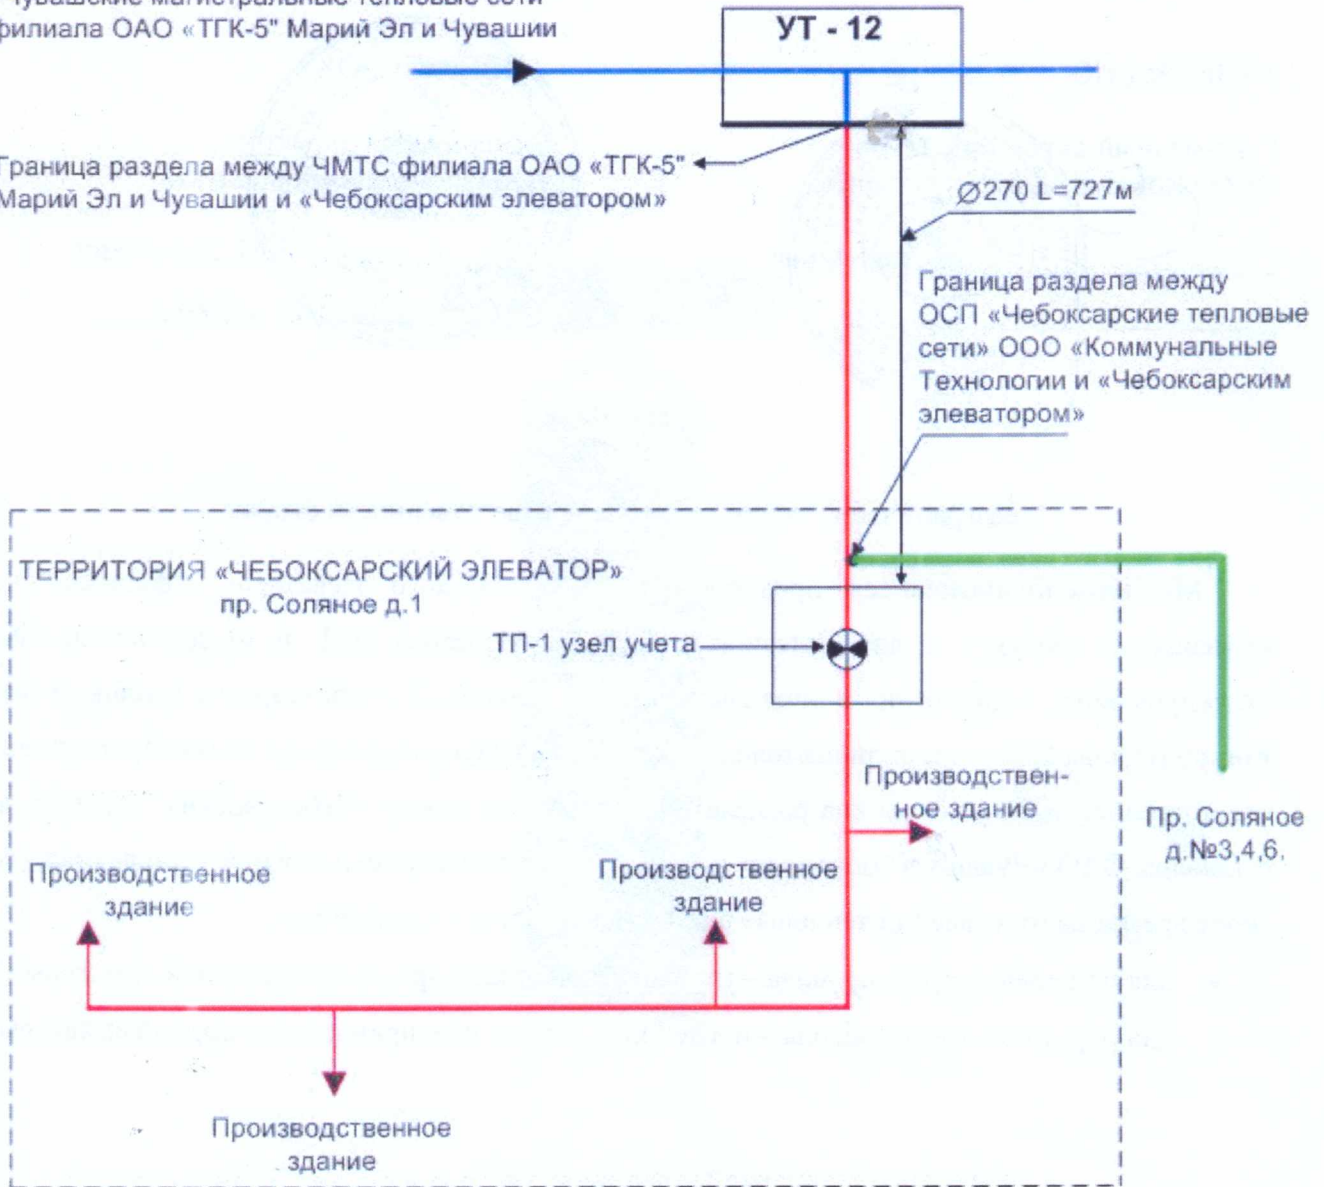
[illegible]увашские магистральные тепловые сети
филиала ОАО «ТГК-5" Марий Эл и Чувашии

УТ - 12

Граница раздела между ЧМТС филиала ОАО «ТГК-5" Марий Эл и Чувашии и «Чебоксарским элеватором»

$\varnothing$270 L=727м

Граница раздела между ОСП «Чебоксарские тепловые сети» ООО «Коммунальные Технологии и «Чебоксарским элеватором»

ТЕРРИТОРИЯ «ЧЕБОКСАРСКИЙ ЭЛЕВАТОР»
пр. Соляное д.1

ТП-1 узел учета

Производственное здание

Пр. Соляное д.№3,4,6.

Производственное здание

Производственное здание

Производственное здание